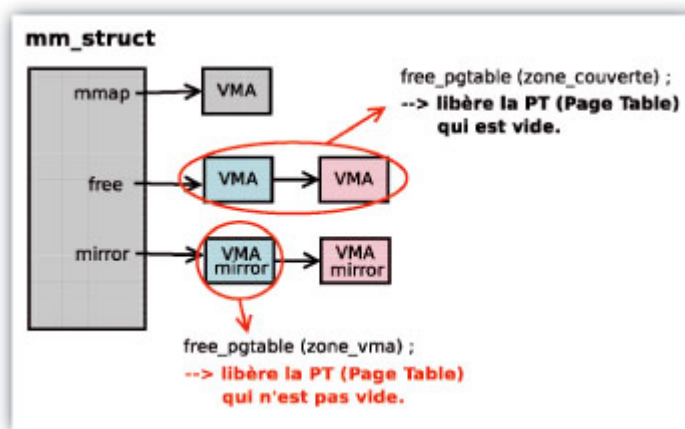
mm_struct

mmap

VMA

free_pgtable (zone_couverte) ;
--> libère la PT (Page Table)
qui est vide.

free

VMA

VMA

mirror

VMA mirror

VMA mirror

free_pgtable (zone_vma) ;
--> libère la PT (Page Table)
qui n'est pas vide.